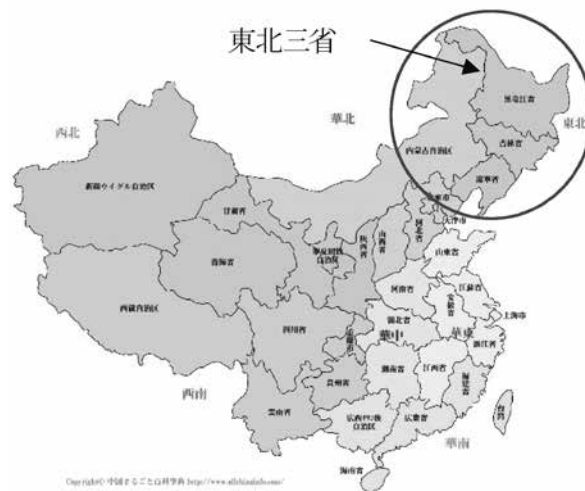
東北三省

西北

華北

東北

黒竜江省

吉林省

遼寧省

内蒙古自治区

新疆ウイグル自治区

甘粛省

寧夏回族自治区

山西省

河北省

北京市

天津市

山東省

青海省

西蔵自治区

河南省

江蘇省

安徽省

上海市

四川省

湖北省

華中

華東

浙江省

重慶市

湖南省

江西省

福建省

西南

貴州省

雲南省

広西壮族自治区

広東省

台湾

華南

海南省

Copyright© 中国まるごと百科事典 http://www.allchinainfo.com/